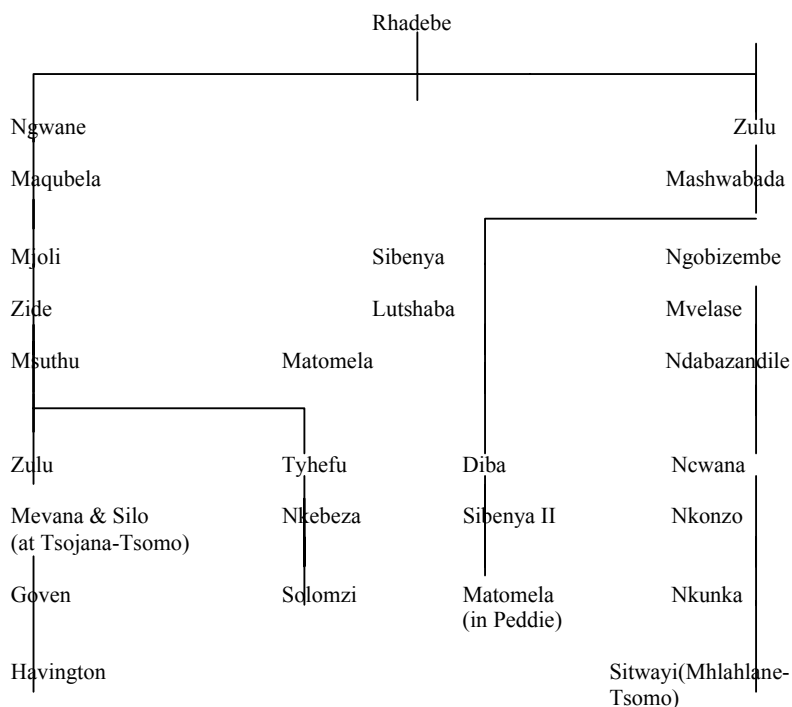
Rhadebe

Ngwane

Zulu

Maqubela

Mashwabada

Mjoli

Sibenya

Ngobizembe

Zide

Lutshaba

Mvelase

Msuthu

Matomela

Ndabazandile

Zulu

Tyhefu

Diba

Ncwana

Mevana & Silo (at Tsojana-Tsomo)

Nkebeza

Sibenya II

Nkonzo

Goven

Solomzi

Matomela (in Peddie)

Nkunka

Havington

Sitwayi(Mhlahlane-Tsomo)